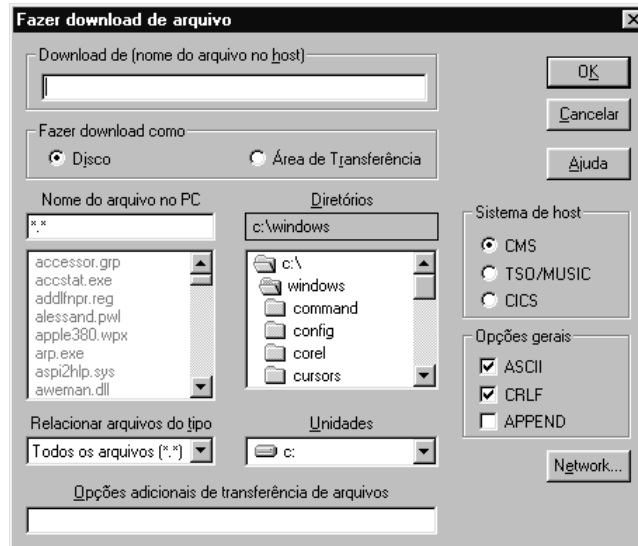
Fazer download de arquivo

Download de (nome do arquivo no host)

OK

Cancelar

Fazer download como

Disco

Área de Transferência

Ajuda

Nome do arquivo no PC

Diretórios

*.*

c:\windows

accessor.grp
accstat.exe
addlfnpr.reg
alessand.pwl
apple380.wpx
arp.exe
aspi2hlp.sys
aweman.dll

c:\
windows
command
config
corel
cursors

Sistema de host

CMS

TSO/MUSIC

CICS

Opções gerais

ASCII

CRLF

APPEND

Relacionar arquivos do tipo

Todos os arquivos (*.*)

Unidades

c:

Network...

Opções adicionais de transferência de arquivos